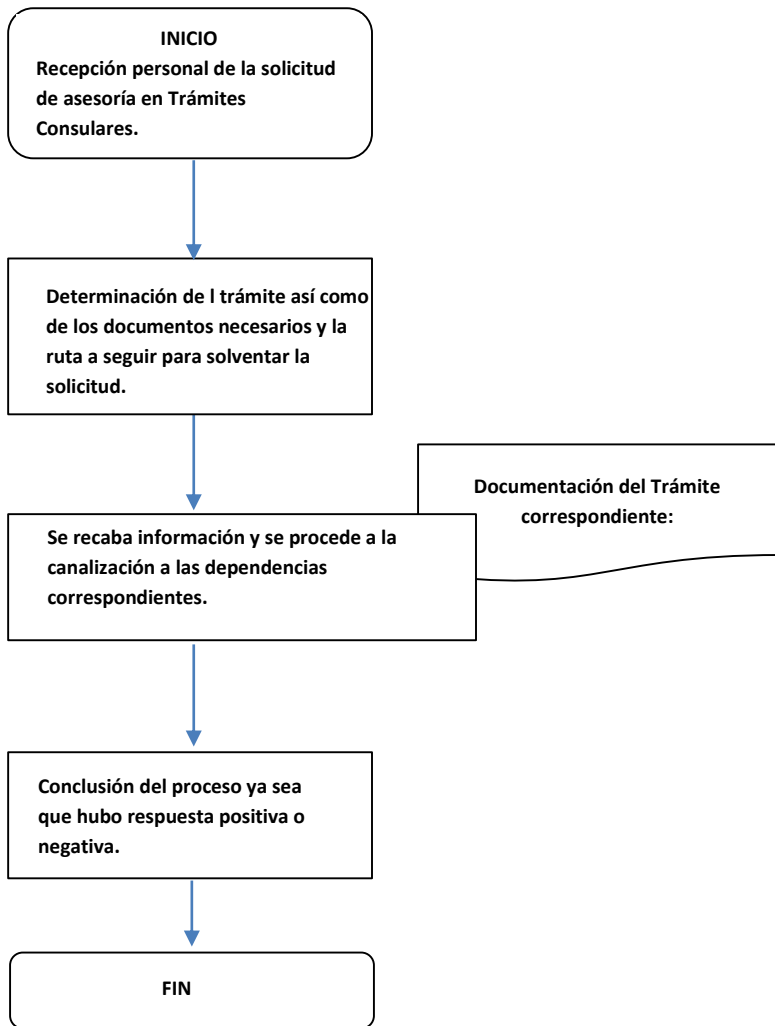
INICIO
Recepción personal de la solicitud de asesoría en Trámites Consulares.

Determinación de l trámite así como de los documentos necesarios y la ruta a seguir para solventar la solicitud.

Documentación del Trámite correspondiente:

Se recaba información y se procede a la canalización a las dependencias correspondientes.

Conclusión del proceso ya sea que hubo respuesta positiva o negativa.

FIN